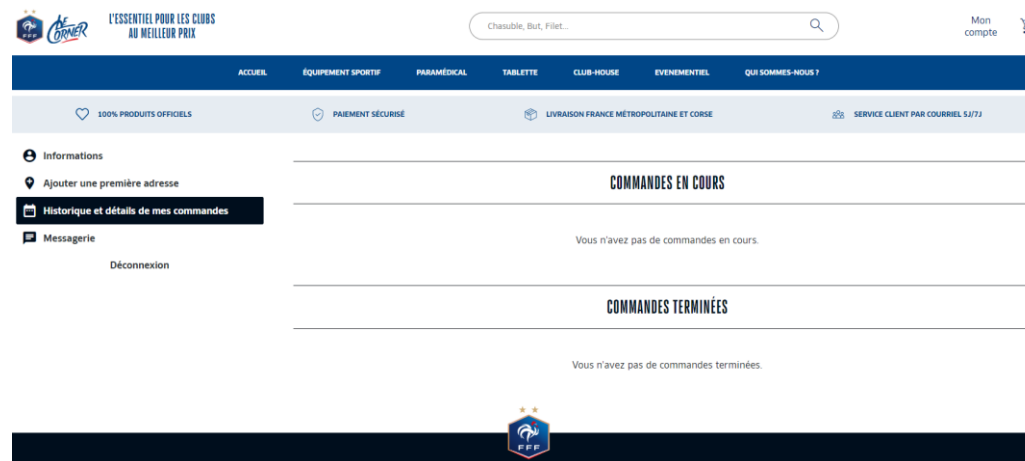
FFF Le Corner L'ESSENTIEL POUR LES CLUBS AU MEILLEUR PRIX

Chasuble, But, Filet...

Mon compte

ACCUEIL ÉQUIPEMENT SPORTIF PARAMÉDICAL TABLETTE CLUB-HOUSE EVENEMENTIEL QUI SOMMES-NOUS ?

100% PRODUITS OFFICIELS PAIEMENT SÉCURISÉ LIVRAISON FRANCE MÉTROPOLITAINE ET CORSE SERVICE CLIENT PAR COURRIEL 5J/7J

Informations
Ajouter une première adresse
Historique et détails de mes commandes
Messagerie
Déconnexion

COMMANDES EN COURS

Vous n'avez pas de commandes en cours.

COMMANDES TERMINÉES

Vous n'avez pas de commandes terminées.

FFF